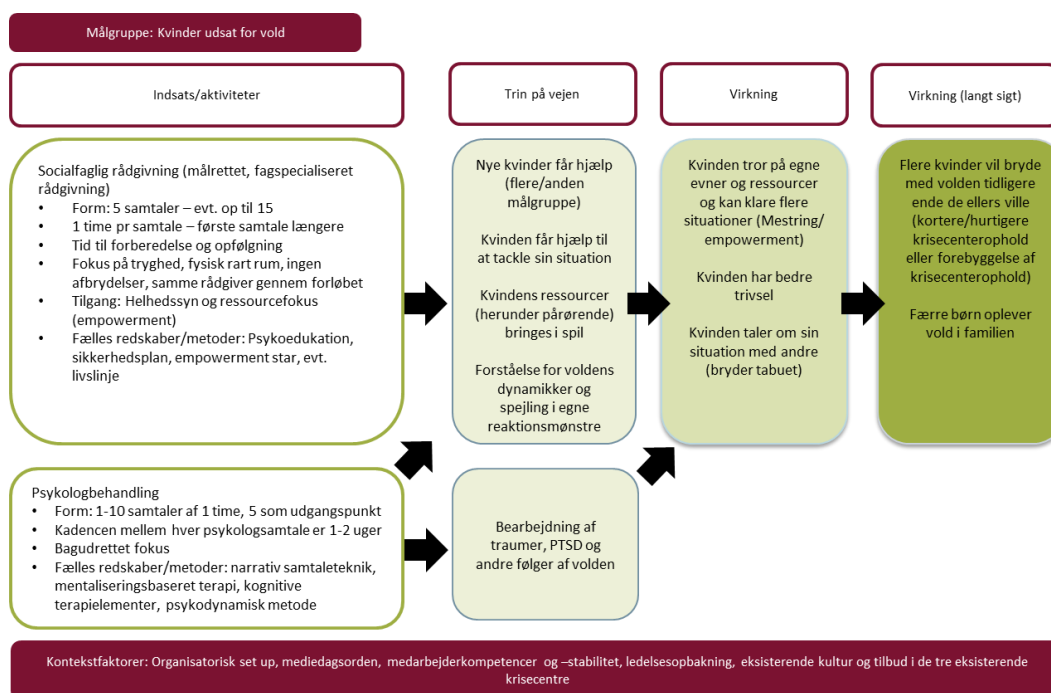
Målgruppe: Kvinder udsat for vold

Indsats/aktiviteter

Trin på vejen

Virkning

Virkning (langt sigt)

Socialfaglig rådgivning (målrettet, fagspecialiseret rådgivning)
• Form: 5 samtaler – evt. op til 15
• 1 time pr samtale – første samtale længere
• Tid til forberedelse og opfølgning
• Fokus på tryghed, fysisk rart rum, ingen afbrydelser, samme rådgiver gennem forløbet
• Tilgang: Helhedssyn og ressourcefokus (empowerment)
• Fælles redskaber/metoder: Psykoedukation, sikkerhedsplan, empowerment star, evt. livslinje

Psykologbehandling
• Form: 1-10 samtaler af 1 time, 5 som udgangspunkt
• Kadencen mellem hver psykologsamtale er 1-2 uger
• Bagudrettet fokus
• Fælles redskaber/metoder: narrativ samtaleteknik, mentaliseringsbaseret terapi, kognitive terapielementer, psykodynamisk metode

Nye kvinder får hjælp (flere/anden målgruppe)

Kvinden får hjælp til at tackle sin situation

Kvindens ressourcer (herunder pårørende) bringes i spil

Forståelse for voldens dynamikker og spejling i egne reaktionsmønstre

Bearbejdning af traumer, PTSD og andre følger af volden

Kvinden tror på egne evner og ressourcer og kan klare flere situationer (Mestring/ empowerment)

Kvinden har bedre trivsel

Kvinden taler om sin situation med andre (bryder tabuet)

Flere kvinder vil bryde med volden tidligere ende de ellers ville (kortere/hurtigere krisecenterophold eller forebyggelse af krisecenterophold)

Færre børn oplever vold i familien

Kontekstfaktorer: Organisatorisk set up, mediedagsorden, medarbejderkompetencer og –stabilitet, ledelsesopbakning, eksisterende kultur og tilbud i de tre eksisterende krisecentre